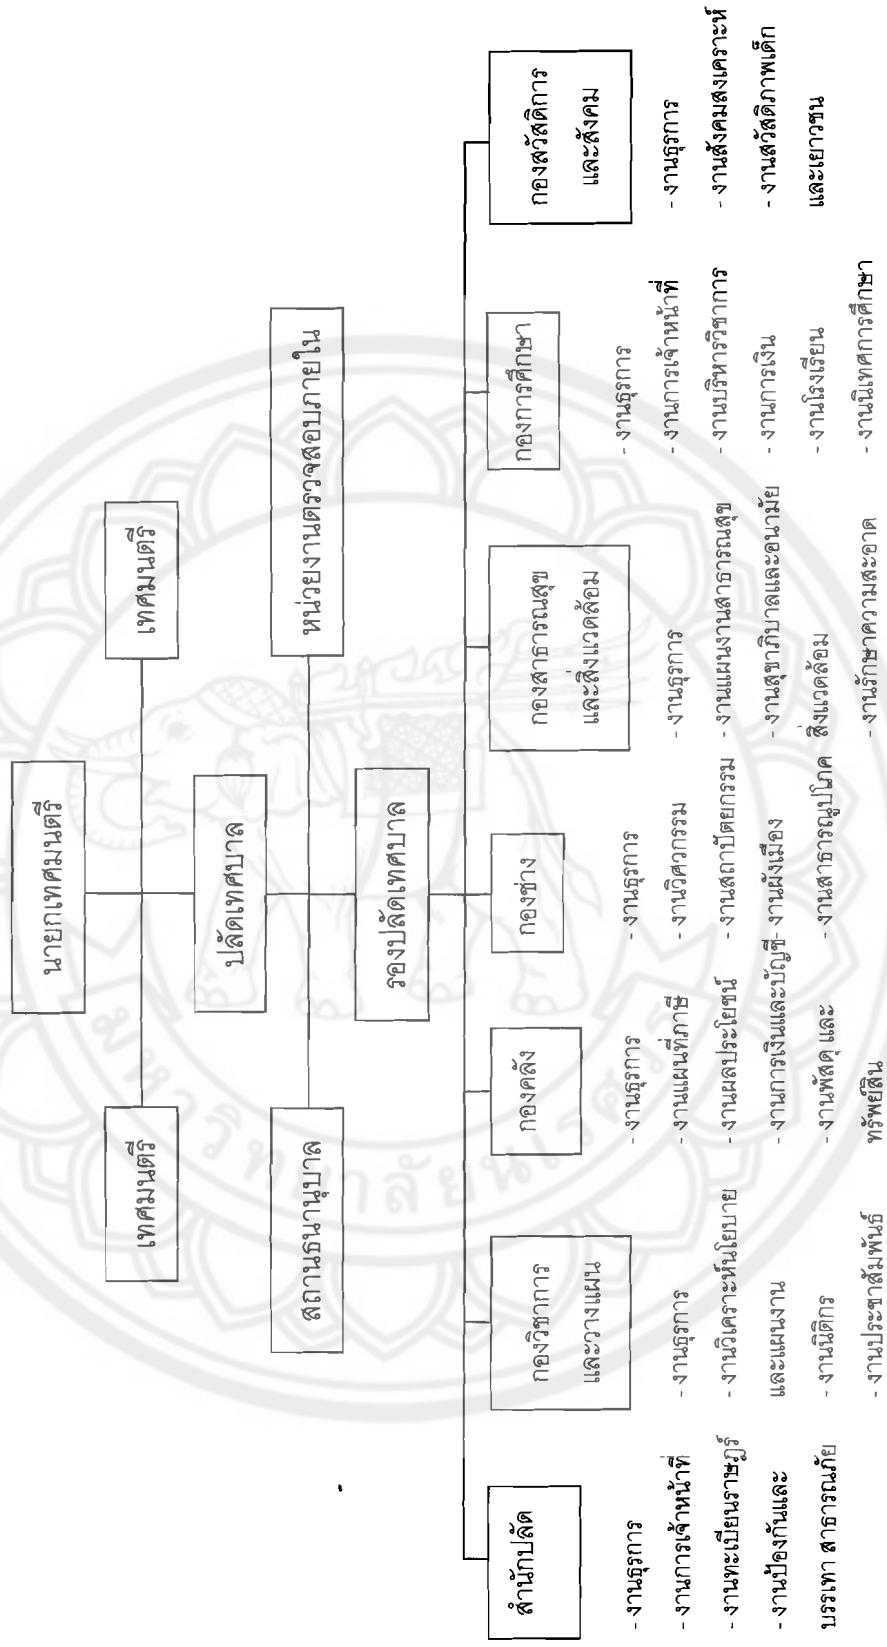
นายกเทศมนตรี

เทศมนตรี

เทศมนตรี

ปลัดเทศบาล

สถานธนานุบาล

หน่วยงานตรวจสอบภายใน

รองปลัดเทศบาล

สำนักปลัด
- งานธุรการ
- งานการเจ้าหน้าที่
- งานทะเบียนราษฎร์
- งานป้องกันและบรรเทา สาธารณภัย

กองวิชาการและวางแผน
- งานธุรการ
- งานวิเคราะห์นโยบายและแผนงาน
- งานนิติกร
- งานประชาสัมพันธ์

กองคลัง
- งานธุรการ
- งานแผนที่ภาษี
- งานผลประโยชน์
- งานการเงินและบัญชี
- งานพัสดุ และทรัพย์สิน

กองช่าง
- งานธุรการ
- งานวิศวกรรม
- งานสถาปัตยกรรม
- งานผังเมือง
- งานสาธารณูปโภค

กองสาธารณสุขและสิ่งแวดล้อม
- งานธุรการ
- งานแผนงานสาธารณสุข
- งานสุขาภิบาลและอนามัยสิ่งแวดล้อม
- งานรักษาความสะอาด

กองการศึกษา
- งานธุรการ
- งานการเจ้าหน้าที่
- งานบริหารวิชาการ
- งานการเงิน
- งานโรงเรียน
- งานนิเทศการศึกษา

กองสวัสดิการและสังคม
- งานธุรการ
- งานสังคมสงเคราะห์
- งานสวัสดิภาพเด็กและเยาวชน